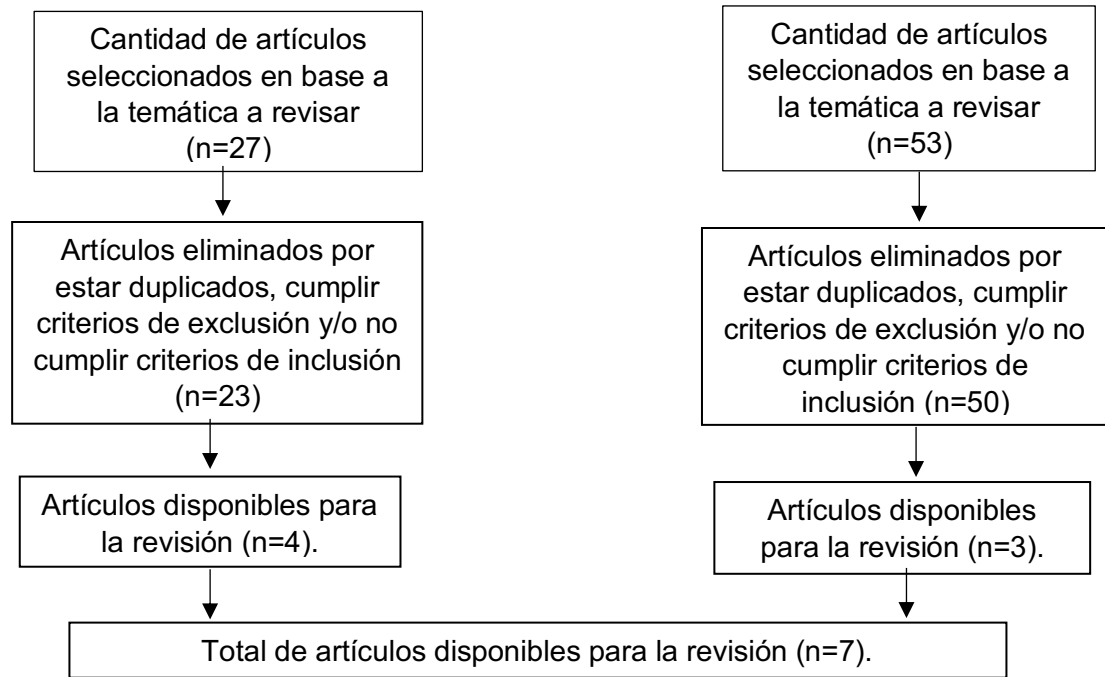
Cantidad de artículos seleccionados en base a la temática a revisar (n=27)

Artículos eliminados por estar duplicados, cumplir criterios de exclusión y/o no cumplir criterios de inclusión (n=23)

Artículos disponibles para la revisión (n=4).

Cantidad de artículos seleccionados en base a la temática a revisar (n=53)

Artículos eliminados por estar duplicados, cumplir criterios de exclusión y/o no cumplir criterios de inclusión (n=50)

Artículos disponibles para la revisión (n=3).

Total de artículos disponibles para la revisión (n=7).